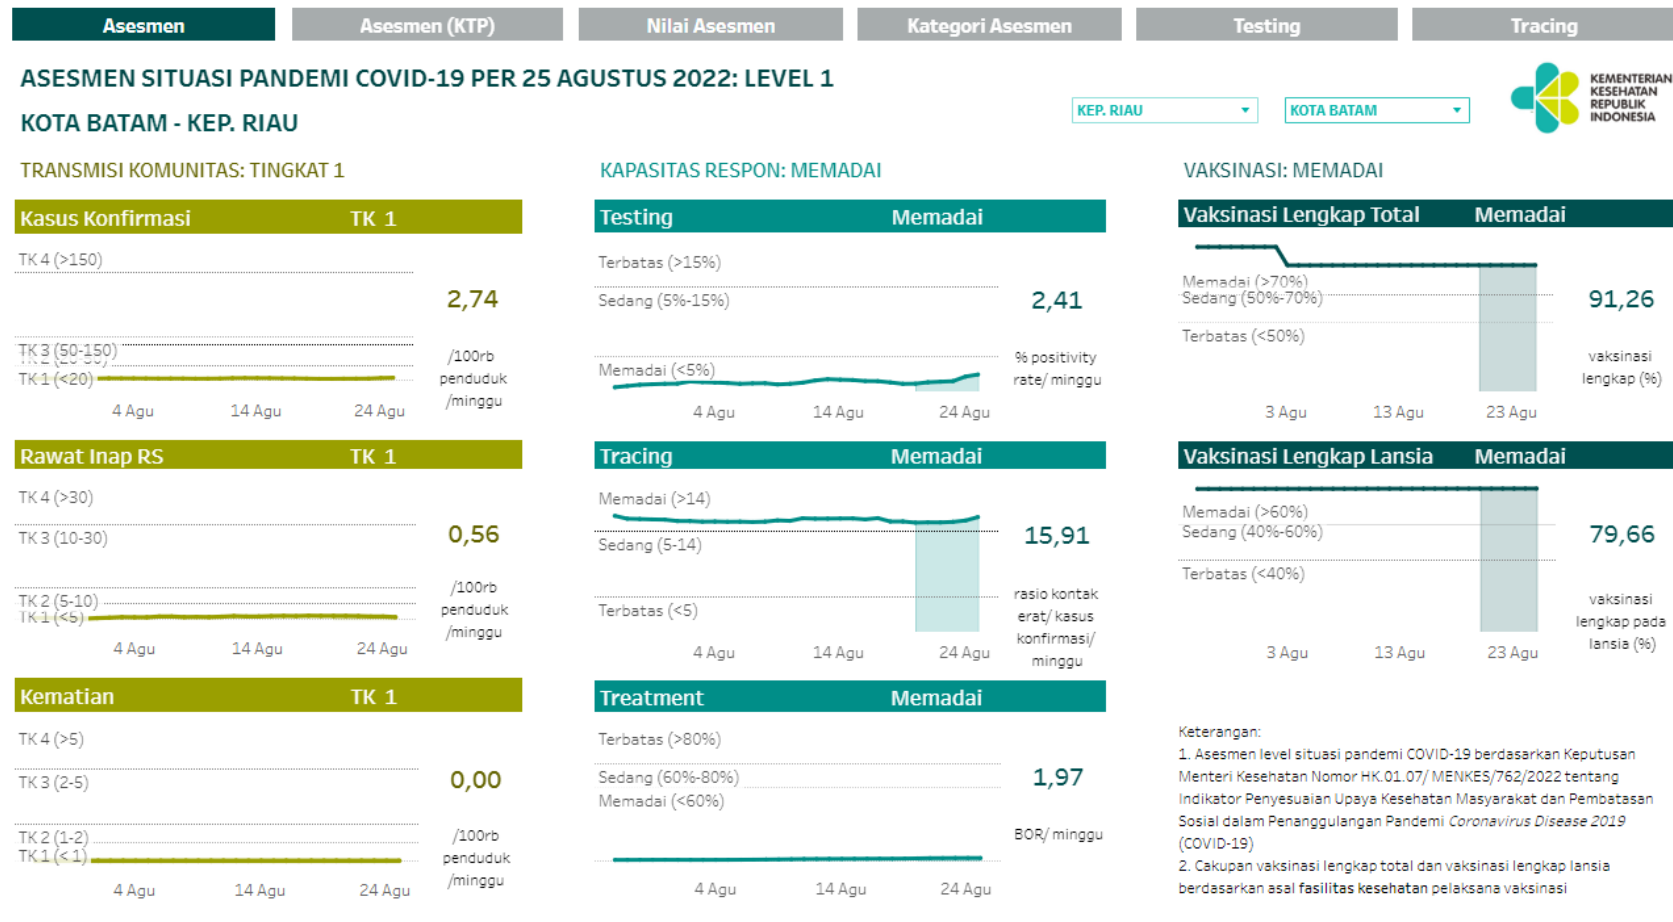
Asesmen | Asesmen (KTP) | Nilai Asesmen | Kategori Asesmen | Testing | Tracing

ASESMEN SITUASI PANDEMI COVID-19 PER 25 AGUSTUS 2022: LEVEL 1

KOTA BATAM - KEP. RIAU

KEP. RIAU
KOTA BATAM

KEMENTERIAN KESEHATAN REPUBLIK INDONESIA

TRANSMISI KOMUNITAS: TINGKAT 1

Kasus Konfirmasi TK 1
TK 4 (>150)
TK 3 (50-150)
TK 1 (<20)
2,74
/100rb penduduk /minggu
4 Agu 14 Agu 24 Agu

Rawat Inap RS TK 1
TK 4 (>30)
TK 3 (10-30)
TK 2 (5-10)
TK 1 (<5)
0,56
/100rb penduduk /minggu
4 Agu 14 Agu 24 Agu

Kematian TK 1
TK 4 (>5)
TK 3 (2-5)
TK 2 (1-2)
TK 1 (<1)
0,00
/100rb penduduk /minggu
4 Agu 14 Agu 24 Agu

KAPASITAS RESPON: MEMADAI

Testing Memadai
Terbatas (>15%)
Sedang (5%-15%)
Memadai (<5%)
2,41
% positivity rate/ minggu
4 Agu 14 Agu 24 Agu

Tracing Memadai
Memadai (>14)
Sedang (5-14)
Terbatas (<5)
15,91
rasio kontak erat/ kasus konfirmasi/ minggu
4 Agu 14 Agu 24 Agu

Treatment Memadai
Terbatas (>80%)
Sedang (60%-80%)
Memadai (<60%)
1,97
BOR/ minggu
4 Agu 14 Agu 24 Agu

VAKSINASI: MEMADAI

Vaksinasi Lengkap Total Memadai
Memadai (>70%)
Sedang (50%-70%)
Terbatas (<50%)
91,26
vaksinasi lengkap (%)
3 Agu 13 Agu 23 Agu

Vaksinasi Lengkap Lansia Memadai
Memadai (>60%)
Sedang (40%-60%)
Terbatas (<40%)
79,66
vaksinasi lengkap pada lansia (%)
3 Agu 13 Agu 23 Agu

Keterangan:
1. Asesmen level situasi pandemi COVID-19 berdasarkan Keputusan Menteri Kesehatan Nomor HK.01.07/ MENKES/762/2022 tentang Indikator Penyesuaian Upaya Kesehatan Masyarakat dan Pembatasan Sosial dalam Penanggulangan Pandemi Coronavirus Disease 2019 (COVID-19)
2. Cakupan vaksinasi lengkap total dan vaksinasi lengkap lansia berdasarkan asal fasilitas kesehatan pelaksana vaksinasi